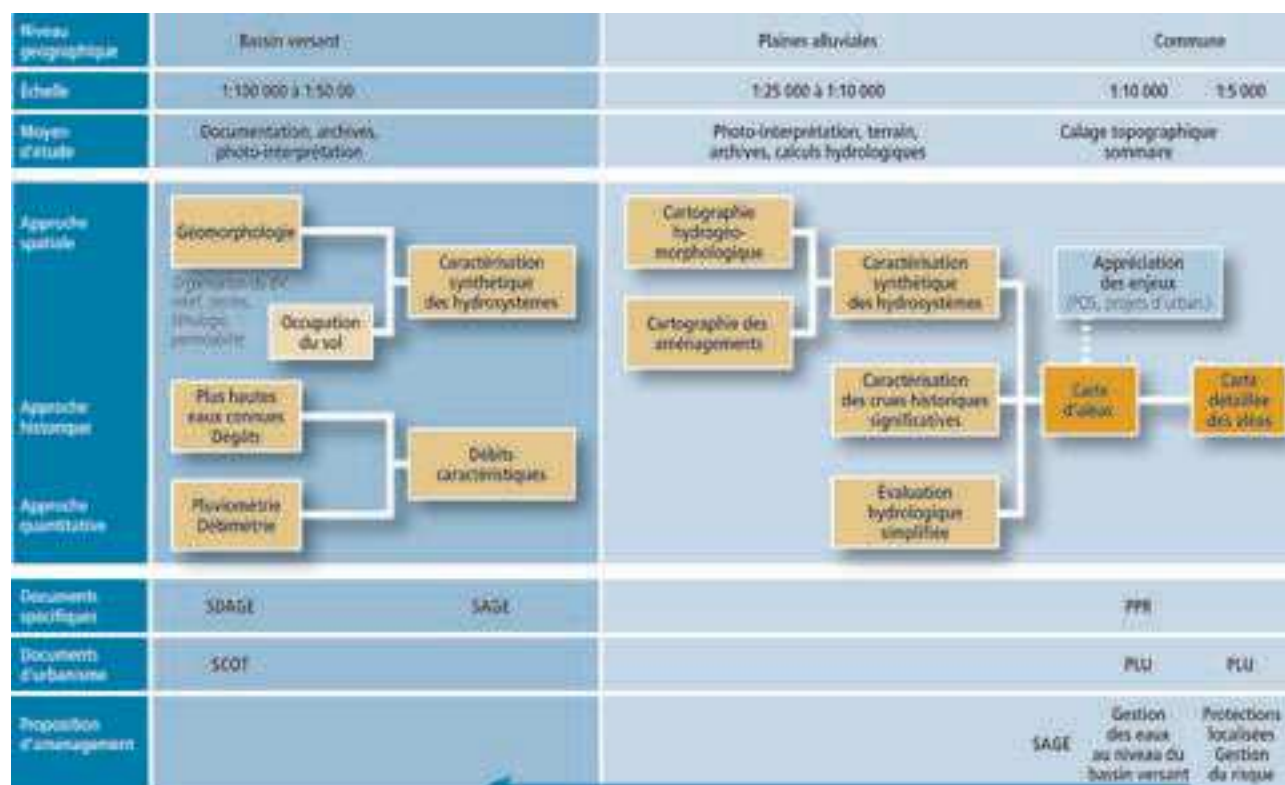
Niveau géographique
Bassin versant
Plaines alluviales
Commune

Échelle
1:100 000 à 1:50 00
1:25 000 à 1:10 000
1:10 000
1:5 000

Moyen d'étude
Documentation, archives, photo-interprétation
Photo-interprétation, terrain, archives, calculs hydrologiques
Calage topographique sommaire

Approche spatiale
Géomorphologie
Organisation du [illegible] relief, pentes, lithologie, perméabilité
Occupation du sol
Caractérisation synthétique des hydrosystèmes
Cartographie hydrogéo-morphologique
Cartographie des aménagements
Caractérisation synthétique des hydrosystèmes
Appréciation des enjeux
(POS, projets d'urban.)

Approche historique
Plus hautes eaux connues
Dégâts
Débits caractéristiques
Caractérisation des crues historiques significatives
Carte d'aléas
Carte détaillée des aléas

Approche quantitative
Pluviométrie
Débimétrie
Évaluation hydrologique simplifiée

Documents spécifiques
SDAGE
SAGE
PPR

Documents d'urbanisme
SCOT
PLU
PLU

Proposition d'aménagement
SAGE
Gestion des eaux au niveau du bassin versant
Protections localisées
Gestion du risque